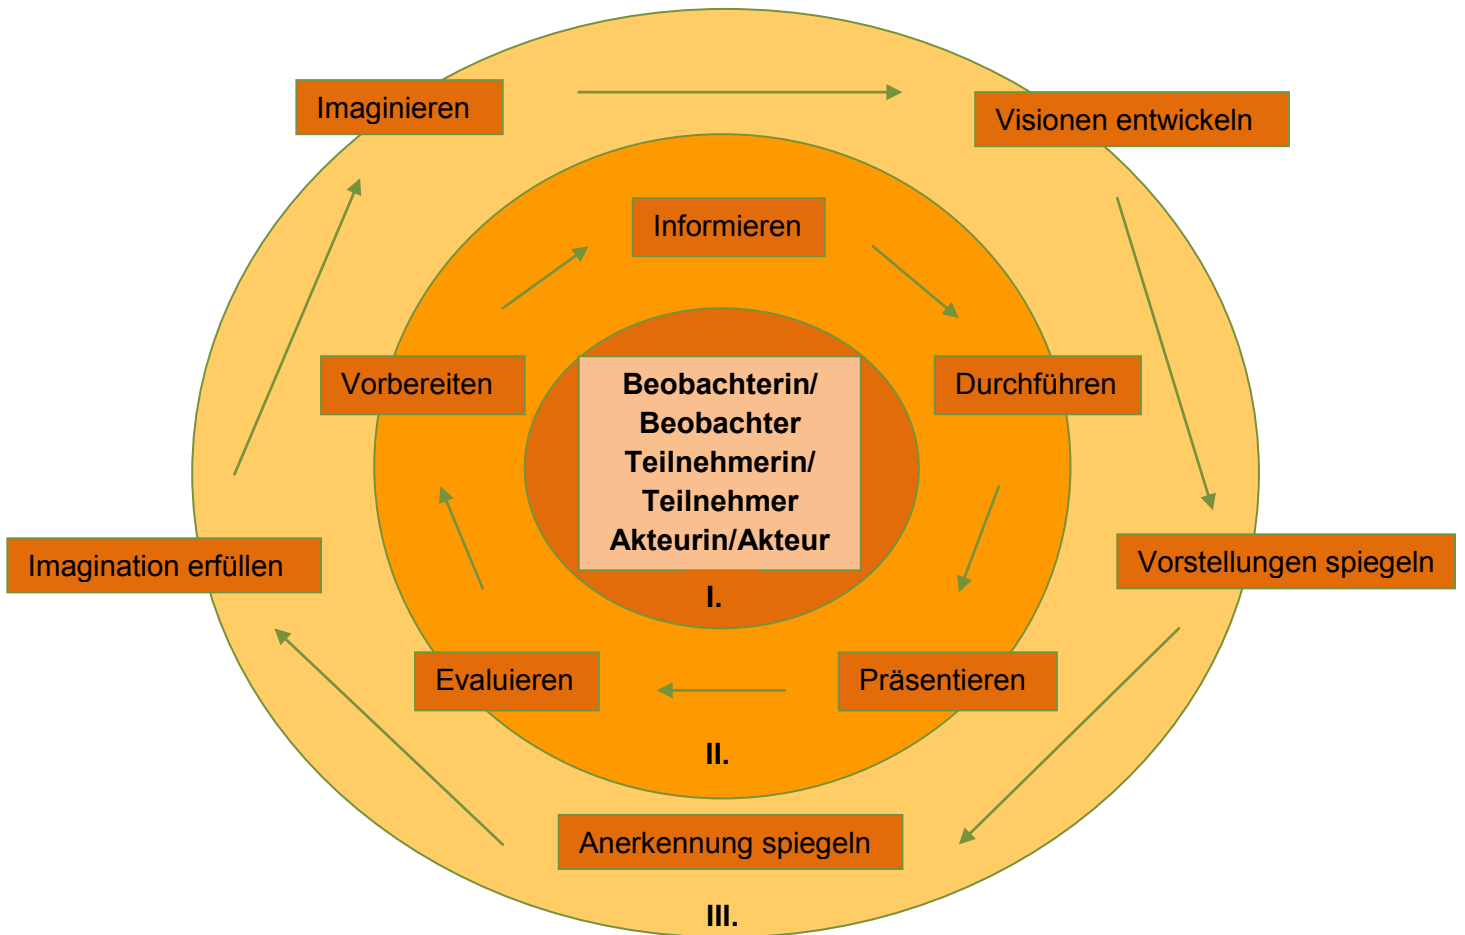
Imaginieren

Visionen entwickeln

Informieren

Vorbereiten

Beobachterin/
Beobachter
Teilnehmerin/
Teilnehmer
Akteurin/Akteur

Durchführen

I.

Imagination erfüllen

Vorstellungen spiegeln

Evaluieren

Präsentieren

II.

Anerkennung spiegeln

III.